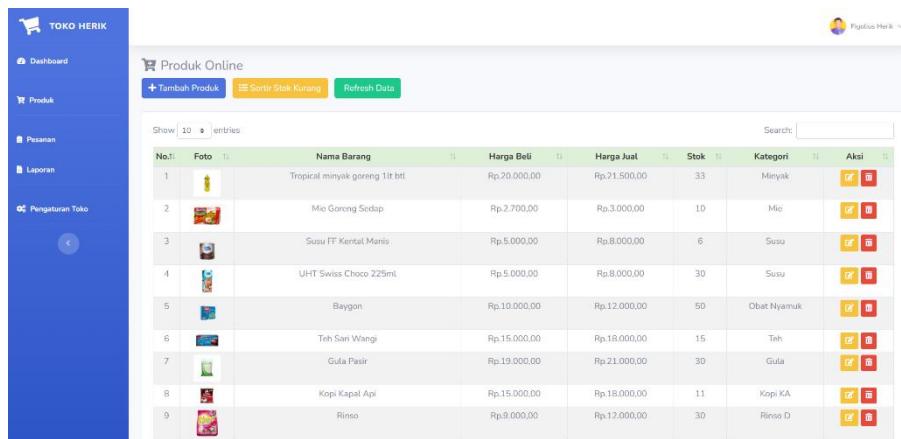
TOKO HERIK

Dashboard

Produk

Pesanan

Laporan

Pengaturan Toko

Pigolius Herik

Produk Online

+ Tambah Produk

Sortir Stok Kurang

Refresh Data

Show 10 entries

Search:

| No. | Foto | Nama Barang | Harga Beli | Harga Jual | Stok | Kategori | Aksi |
|---|---|---|---|---|---|---|---|
| 1 | | Tropical minyak goreng 1lt btl | Rp.20.000,00 | Rp.21.500,00 | 33 | Minyak | |
| 2 | | Mie Goreng Sedap | Rp.2.700,00 | Rp.3.000,00 | 10 | Mie | |
| 3 | | Susu FF Kental Manis | Rp.5.000,00 | Rp.8.000,00 | 6 | Susu | |
| 4 | | UHT Swiss Choco 225ml | Rp.5.000,00 | Rp.8.000,00 | 30 | Susu | |
| 5 | | Baygon | Rp.10.000,00 | Rp.12.000,00 | 50 | Obat Nyamuk | |
| 6 | | Teh Sari Wangi | Rp.15.000,00 | Rp.18.000,00 | 15 | Teh | |
| 7 | | Gula Pasir | Rp.19.000,00 | Rp.21.000,00 | 30 | Gula | |
| 8 | | Kopi Kapal Api | Rp.15.000,00 | Rp.18.000,00 | 11 | Kopi KA | |
| 9 | | Rinso | Rp.9.000,00 | Rp.12.000,00 | 30 | Rinso D | |